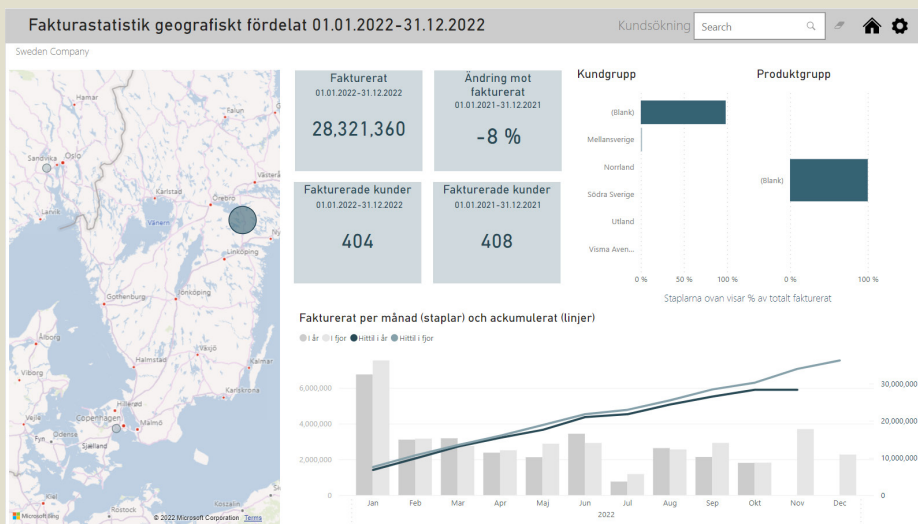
Fakturastatistik geografiskt fördelat 01.01.2022-31.12.2022

Kundsökning Search

Sweden Company

Hamar
Falun
Sandvika
Oslo
Västerå
Karlstad
Örebro
Larvik
Vänern
Linköping
Gothenburg
Jönköping
Halmstad
Växjö
Kalmar
Viborg
Karlskrona
Helsingborg
Vejle
Copenhagen
Malmö
Odense
Fyn
Sjælland
Rostock
Koszalin
Microsoft Bing
© 2022 Microsoft Corporation Terms

Fakturerat
01.01.2022-31.12.2022
28,321,360

Ändring mot fakturerat
01.01.2021-31.12.2021
-8 %

Fakturerade kunder
01.01.2022-31.12.2022
404

Fakturerade kunder
01.01.2021-31.12.2021
408

Kundgrupp
(Blank)
Mellansverige
Norrland
Södra Sverige
Utland
Visma Aven...
0 % 50 % 100 %

Produktgrupp
(Blank)
0 % 100 %

Staplarna ovan visar % av totalt fakturerat

Fakturerat per månad (staplar) och ackumulerat (linjer)
I år I fjor Hittil i år Hittil i fjor

6,000,000
4,000,000
2,000,000
0

30,000,000
20,000,000
10,000,000
0

Jan Feb Mar Apr Maj Jun Jul Aug Sep Okt Nov Dec
2022